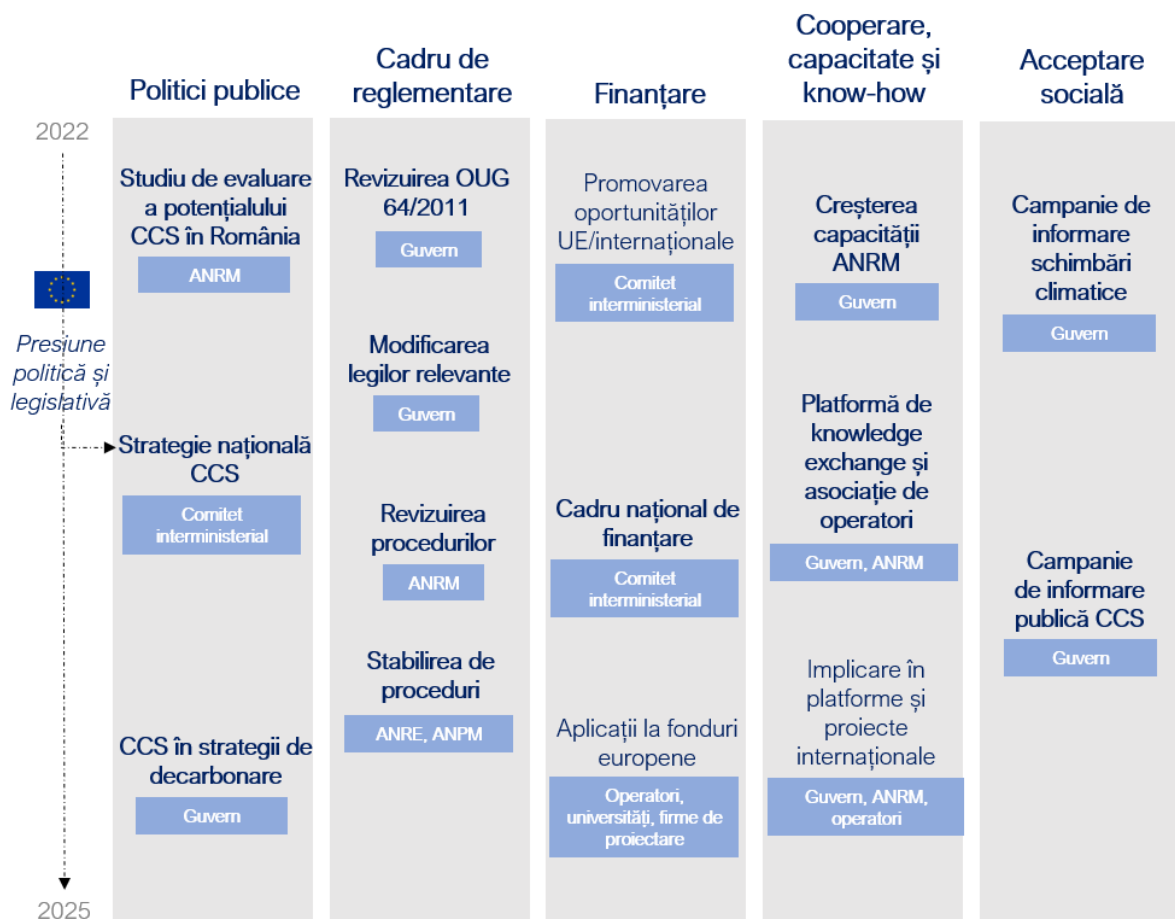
Politici publice

Cadru de reglementare

Finanțare

Cooperare, capacitate și know-how

Acceptare socială

2022

Presiune politică și legislativă

2025

Studiu de evaluare a potențialului CCS în România
ANRM

Strategie națională CCS
Comitet interministerial

CCS în strategii de decarbonare
Guvern

Revizuirea OUG 64/2011
Guvern

Modificarea legilor relevante
Guvern

Revizuirea procedurilor
ANRM

Stabilirea de proceduri
ANRE, ANPM

Promovarea oportunităților UE/internaționale
Comitet interministerial

Cadru național de finanțare
Comitet interministerial

Aplicații la fonduri europene
Operatori, universități, firme de proiectare

Creșterea capacității ANRM
Guvern

Platformă de knowledge exchange și asociație de operatori
Guvern, ANRM

Implicare în platforme și proiecte internaționale
Guvern, ANRM, operatori

Campanie de informare schimbări climatice
Guvern

Campanie de informare publică CCS
Guvern